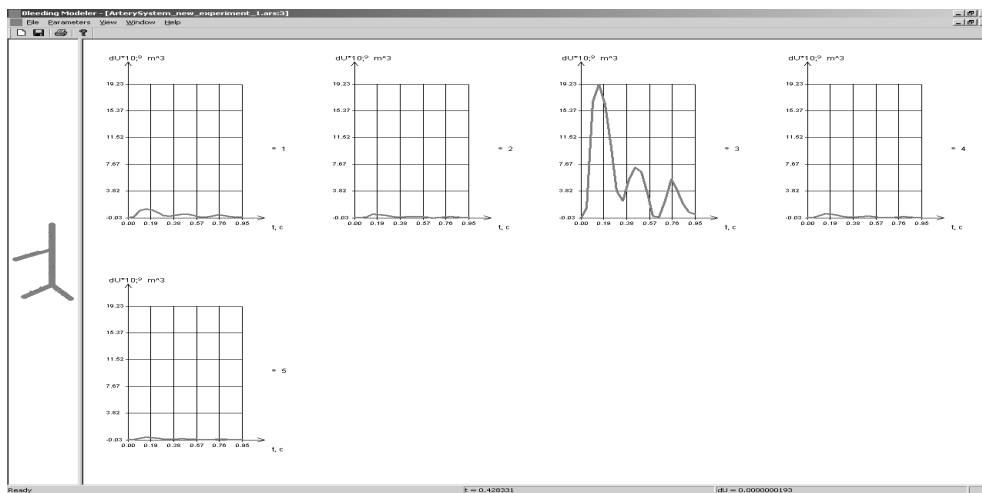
Bleeding Modeler - [ArterySystem_new_experiment_1.ars:3]
File Parameters View Window Help

dU*10;9 m^3
19.23
15.37
11.52
7.67
3.82
-0.03
0.00 0.19 0.38 0.57 0.76 0.95
t, c
= 1

dU*10;9 m^3
19.23
15.37
11.52
7.67
3.82
-0.03
0.00 0.19 0.38 0.57 0.76 0.95
t, c
= 2

dU*10;9 m^3
19.23
15.37
11.52
7.67
3.82
-0.03
0.00 0.19 0.38 0.57 0.76 0.95
t, c
= 3

dU*10;9 m^3
19.23
15.37
11.52
7.67
3.82
-0.03
0.00 0.19 0.38 0.57 0.76 0.95
t, c
= 4

dU*10;9 m^3
19.23
15.37
11.52
7.67
3.82
-0.03
0.00 0.19 0.38 0.57 0.76 0.95
t, c
= 5

Ready
t = 0.428331
dU = 0.0000000193